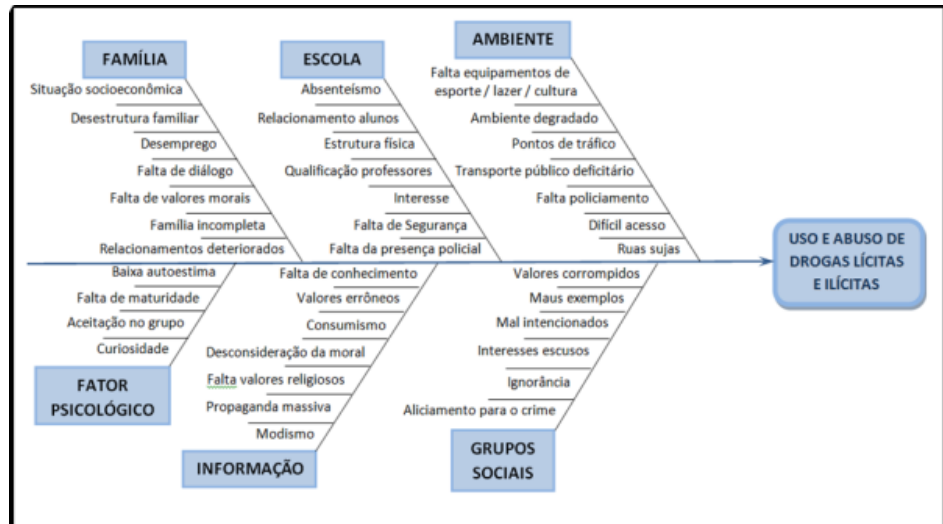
FAMÍLIA

Situação socioeconômica
Desestrutura familiar
Desemprego
Falta de diálogo
Falta de valores morais
Família incompleta
Relacionamentos deteriorados

ESCOLA

Absenteísmo
Relacionamento alunos
Estrutura física
Qualificação professores
Interesse
Falta de Segurança
Falta da presença policial

AMBIENTE

Falta equipamentos de esporte / lazer / cultura
Ambiente degradado
Pontos de tráfico
Transporte público deficitário
Falta policiamento
Difícil acesso
Ruas sujas

USO E ABUSO DE DROGAS LÍCITAS E ILÍCITAS

Baixa autoestima
Falta de maturidade
Aceitação no grupo
Curiosidade

FATOR PSICOLÓGICO

Falta de conhecimento
Valores errôneos
Consumismo
Desconsideração da moral
Falta valores religiosos
Propaganda massiva
Modismo

INFORMAÇÃO

Valores corrompidos
Maus exemplos
Mal intencionados
Interesses escusos
Ignorância
Aliciamento para o crime

GRUPOS SOCIAIS